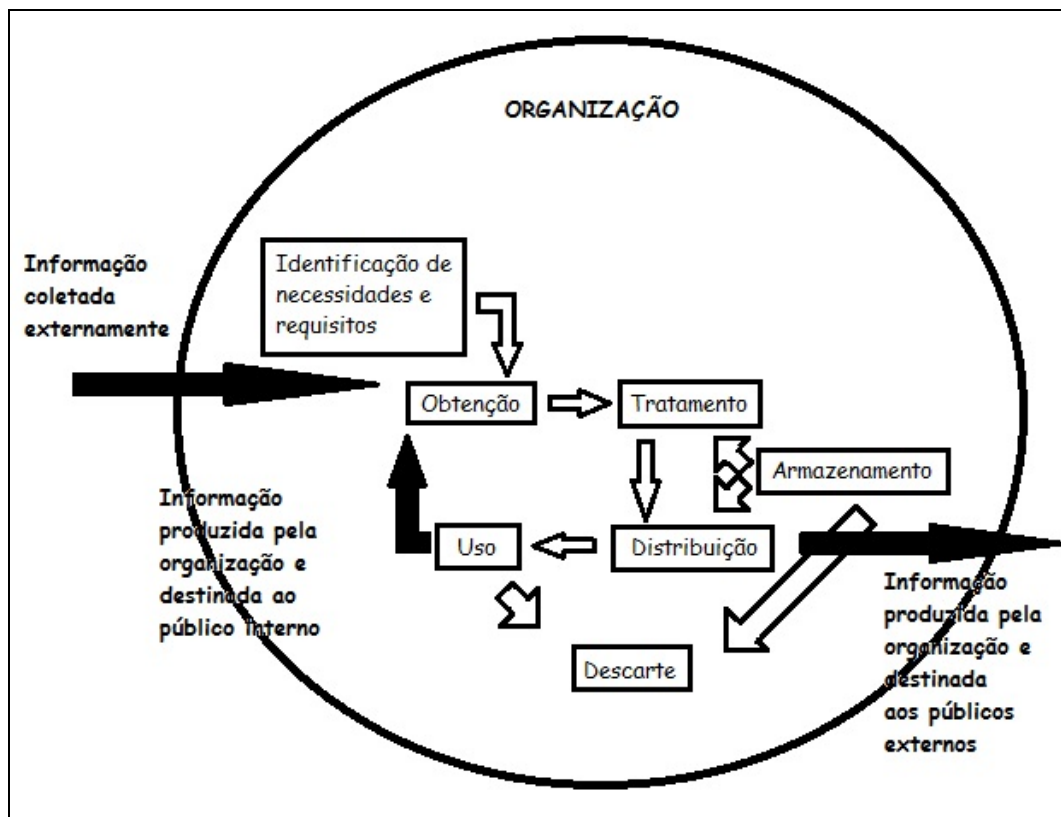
ORGANIZAÇÃO

Informação coletada externamente

Identificação de necessidades e requisitos

Obtenção

Tratamento

Armazenamento

Distribuição

Uso

Descarte

Informação produzida pela organização e destinada ao público interno

Informação produzida pela organização e destinada aos públicos externos